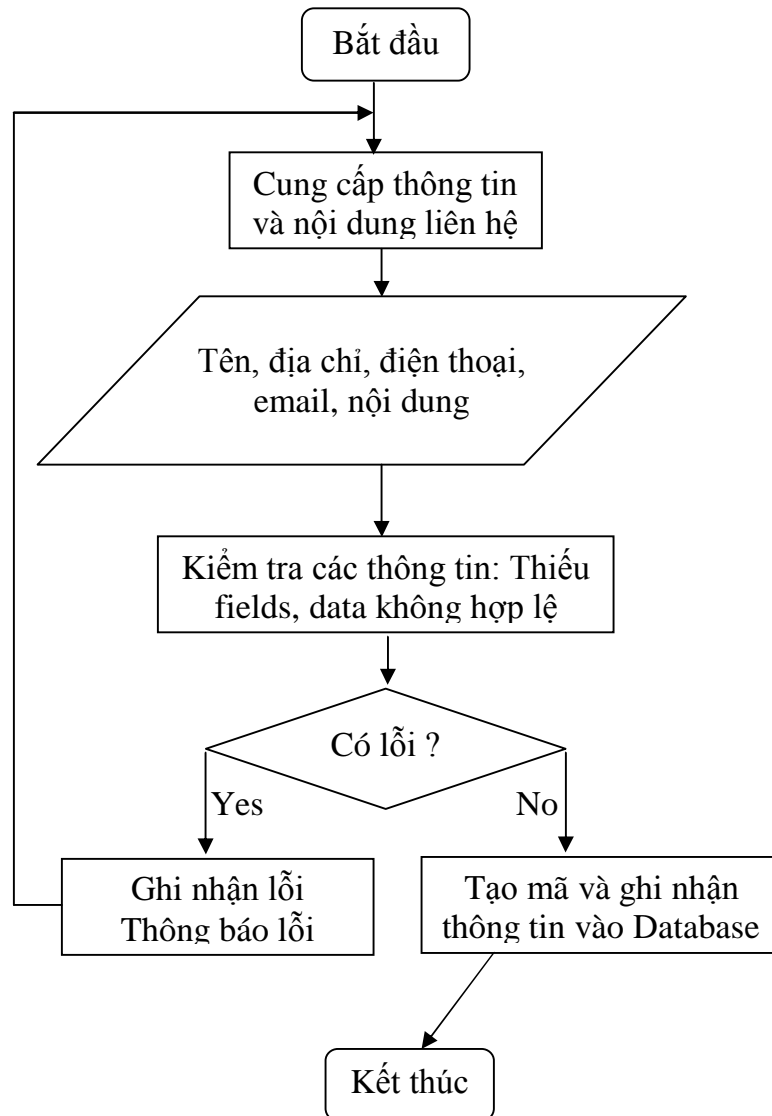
Bắt đầu

Cung cấp thông tin và nội dung liên hệ

Tên, địa chỉ, điện thoại, email, nội dung

Kiểm tra các thông tin: Thiếu fields, data không hợp lệ

Có lỗi ?

Yes

No

Ghi nhận lỗi
Thông báo lỗi

Tạo mã và ghi nhận thông tin vào Database

Kết thúc